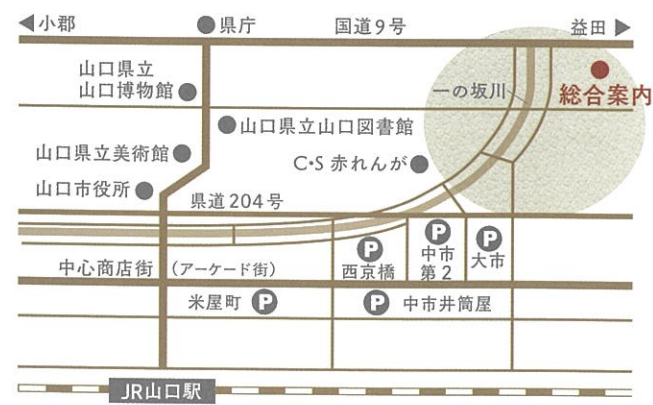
◀小郡
県庁
国道９号
益田▶
山口県立
山口博物館
一の坂川
総合案内
山口県立山口図書館
山口県立美術館
C･S 赤れんが
山口市役所
県道204号
P
中市
第２
P
大市
P
西京橋
中心商店街 （アーケード街）
米屋町 P
P 中市井筒屋
JR山口駅